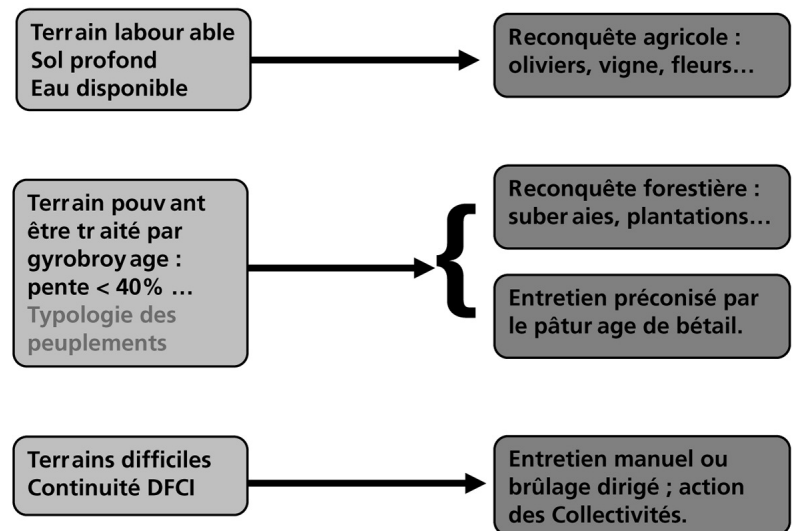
Terrain labourable
Sol profond
Eau disponible

Reconquête agricole : oliviers, vigne, fleurs…

Terrain pouvant être traité par gyrobroyage : pente < 40% …
Typologie des peuplements

Reconquête forestière : suberaies, plantations…

Entretien préconisé par le pâturage de bétail.

Terrains difficiles
Continuité DFCI

Entretien manuel ou brûlage dirigé ; action des Collectivités.